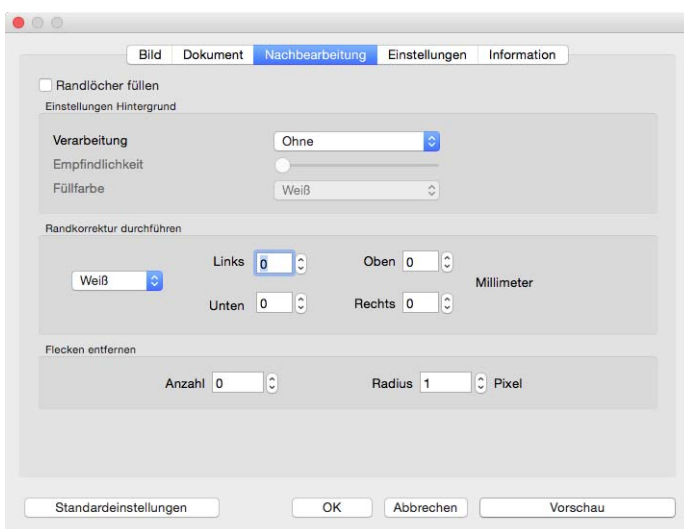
Bild | Dokument | Nachbearbeitung | Einstellungen | Information

Randlöcher füllen

Einstellungen Hintergrund

Verarbeitung Ohne

Empfindlichkeit

Füllfarbe Weiß

Randkorrektur durchführen

Weiß

Links 0

Oben 0

Unten 0

Rechts 0

Millimeter

Flecken entfernen

Anzahl 0

Radius 1

Pixel

Standardeinstellungen

OK

Abbrechen

Vorschau